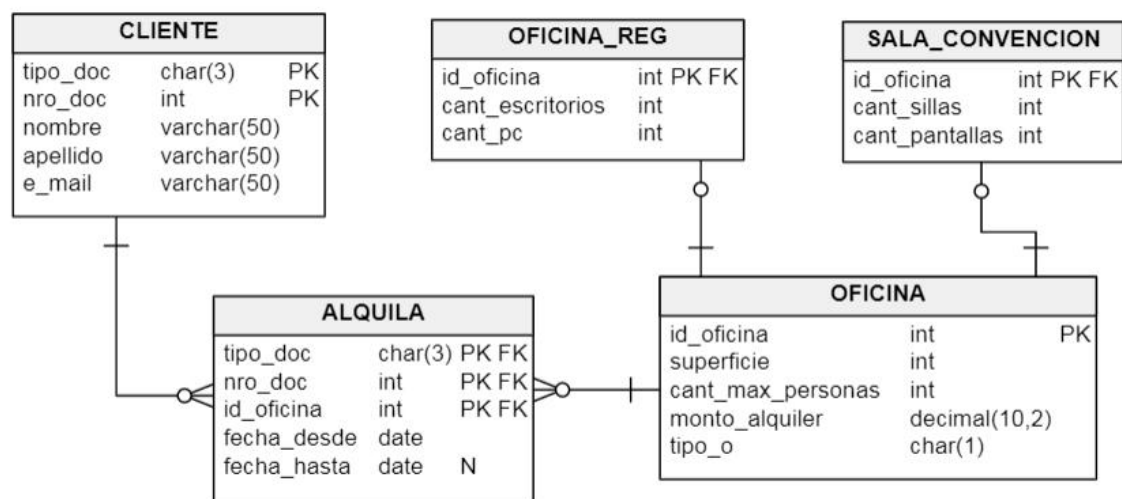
CLIENTE

| | | |
|---|---|---|
| tipo_doc | char(3) | PK |
| nro_doc | int | PK |
| nombre | varchar(50) | |
| apellido | varchar(50) | |
| e_mail | varchar(50) | |

OFICINA_REG

| | |
|---|---|
| id_oficina | int PK FK |
| cant_escritorios | int |
| cant_pc | int |

SALA_CONVENCION

| | |
|---|---|
| id_oficina | int PK FK |
| cant_sillas | int |
| cant_pantallas | int |

ALQUILA

| | | |
|---|---|---|
| tipo_doc | char(3) | PK FK |
| nro_doc | int | PK FK |
| id_oficina | int | PK FK |
| fecha_desde | date | |
| fecha_hasta | date | N |

OFICINA

| | | |
|---|---|---|
| id_oficina | int | PK |
| superficie | int | |
| cant_max_personas | int | |
| monto_alquiler | decimal(10,2) | |
| tipo_o | char(1) | |